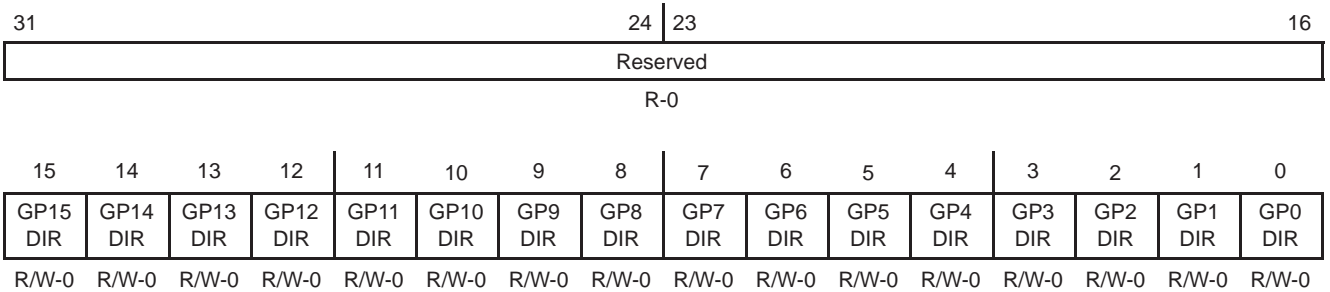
31 24 23 16

| Reserved |
|---|

R-0

| 15 | 14 | 13 | 12 | 11 | 10 | 9 | 8 | 7 | 6 | 5 | 4 | 3 | 2 | 1 | 0 |
|---|---|---|---|---|---|---|---|---|---|---|---|---|---|---|---|
| GP15 DIR | GP14 DIR | GP13 DIR | GP12 DIR | GP11 DIR | GP10 DIR | GP9 DIR | GP8 DIR | GP7 DIR | GP6 DIR | GP5 DIR | GP4 DIR | GP3 DIR | GP2 DIR | GP1 DIR | GP0 DIR |
| R/W-0 | R/W-0 | R/W-0 | R/W-0 | R/W-0 | R/W-0 | R/W-0 | R/W-0 | R/W-0 | R/W-0 | R/W-0 | R/W-0 | R/W-0 | R/W-0 | R/W-0 | R/W-0 |